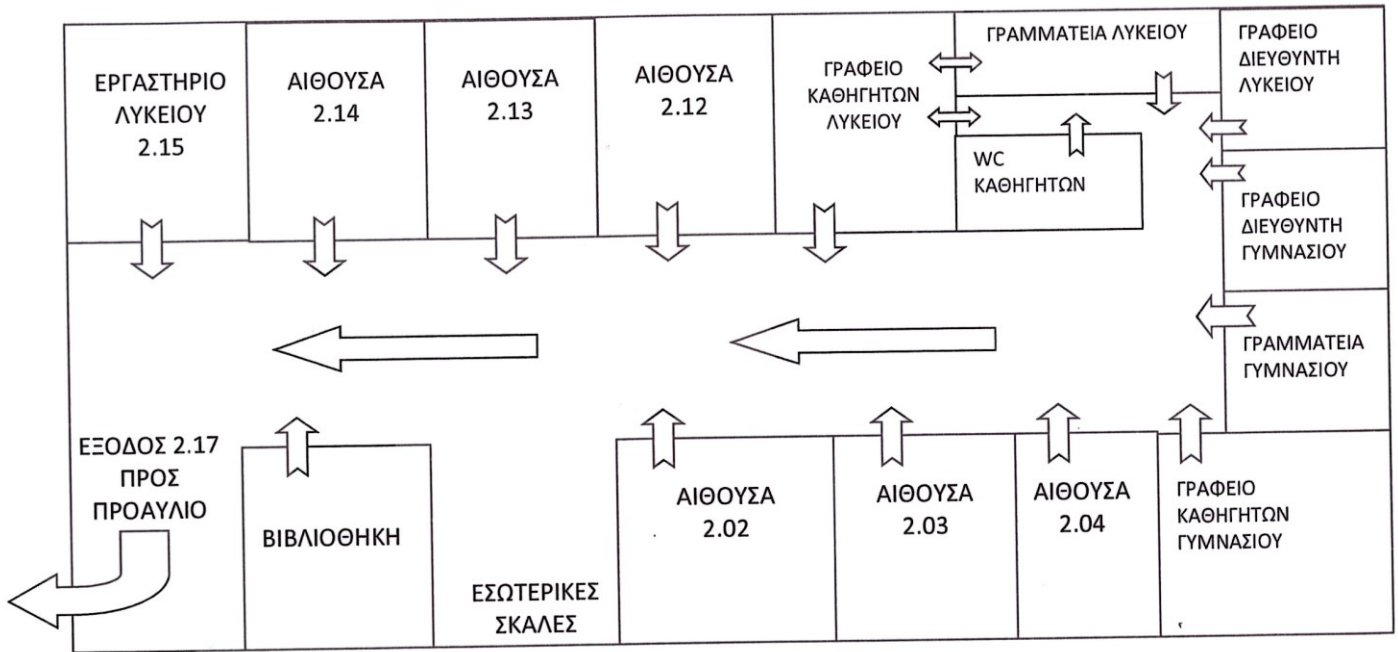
ΕΡΓΑΣΤΗΡΙΟ ΛΥΚΕΙΟΥ 2.15

ΑΙΘΟΥΣΑ 2.14

ΑΙΘΟΥΣΑ 2.13

ΑΙΘΟΥΣΑ 2.12

ΓΡΑΦΕΙΟ ΚΑΘΗΓΗΤΩΝ ΛΥΚΕΙΟΥ

ΓΡΑΜΜΑΤΕΙΑ ΛΥΚΕΙΟΥ

ΓΡΑΦΕΙΟ ΔΙΕΥΘΥΝΤΗ ΛΥΚΕΙΟΥ

WC ΚΑΘΗΓΗΤΩΝ

ΓΡΑΦΕΙΟ ΔΙΕΥΘΥΝΤΗ ΓΥΜΝΑΣΙΟΥ

ΓΡΑΜΜΑΤΕΙΑ ΓΥΜΝΑΣΙΟΥ

ΕΞΟΔΟΣ 2.17 ΠΡΟΣ ΠΡΟΑΥΛΙΟ

ΒΙΒΛΙΟΘΗΚΗ

ΕΣΩΤΕΡΙΚΕΣ ΣΚΑΛΕΣ

ΑΙΘΟΥΣΑ 2.02

ΑΙΘΟΥΣΑ 2.03

ΑΙΘΟΥΣΑ 2.04

ΓΡΑΦΕΙΟ ΚΑΘΗΓΗΤΩΝ ΓΥΜΝΑΣΙΟΥ